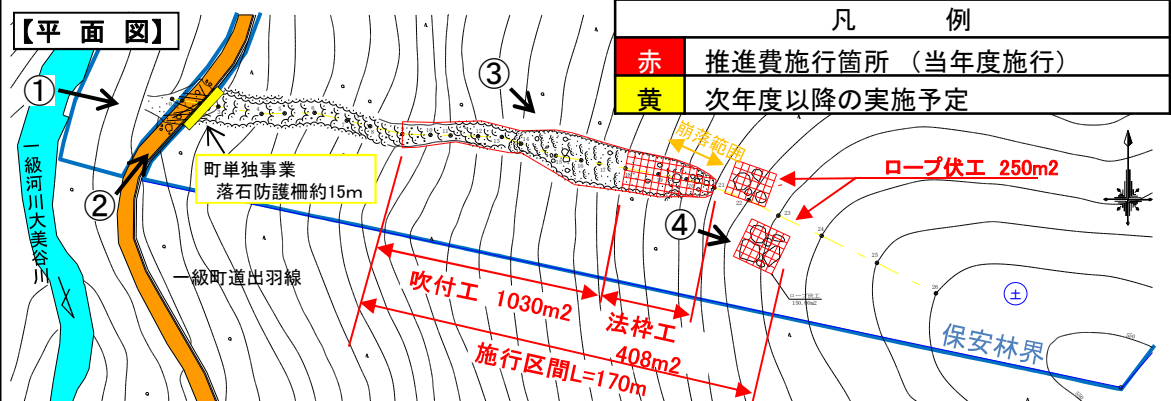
【平 面 図】

| 凡 | 例 |
|---|---|
| 赤 | 推進費施行箇所（当年度施行） |
| 黄 | 次年度以降の実施予定 |

①

②

③

④

一級河川大美谷川

町単独事業
落石防護柵約15m

崩落範囲

ロープ伏工 250m2

一級町道出羽線

吹付工 1030m2

法枠工 408m2

施行区間L=170m

保安林界

土